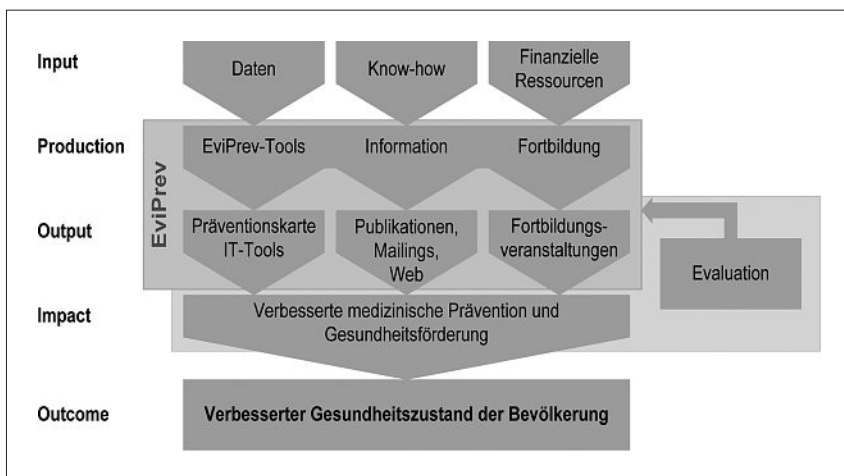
Input

Daten

Know-how

Finanzielle Ressourcen

Production

EviPrev

EviPrev-Tools

Information

Fortbildung

Output

Präventionskarte IT-Tools

Publikationen, Mailings, Web

Fortbildungsveranstaltungen

Evaluation

Impact

Verbesserte medizinische Prävention und Gesundheitsförderung

Outcome

Verbesserter Gesundheitszustand der Bevölkerung